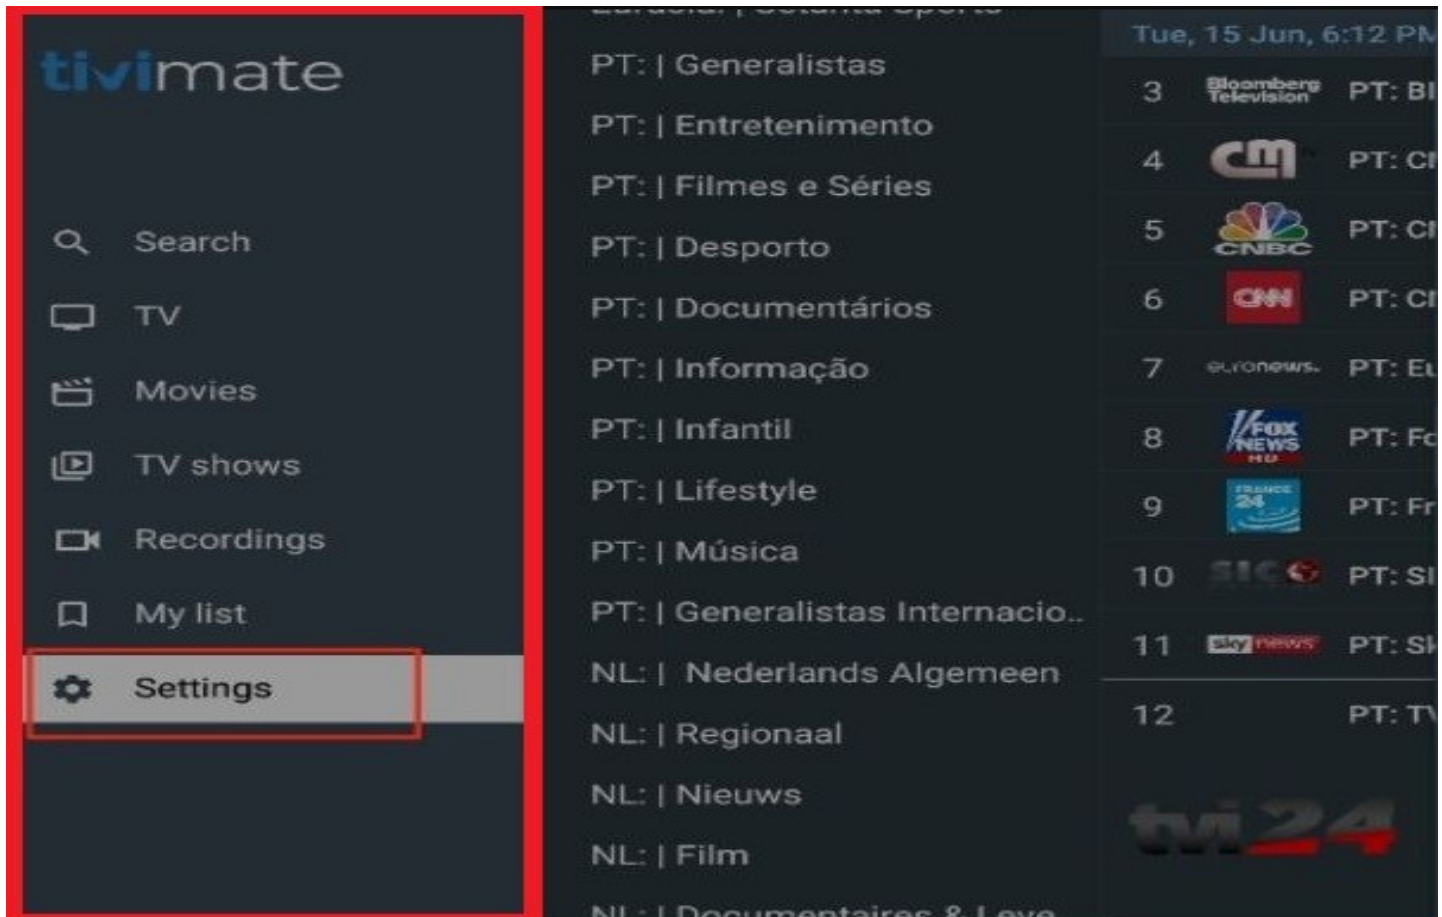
tivimate

Search
TV
Movies
TV shows
Recordings
My list
Settings

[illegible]
PT: | Generalistas
PT: | Entretenimento
PT: | Filmes e Séries
PT: | Desporto
PT: | Documentários
PT: | Informação
PT: | Infantil
PT: | Lifestyle
PT: | Música
PT: | Generalistas Internacio..
NL: | Nederlands Algemeen
NL: | Regionaal
NL: | Nieuws
NL: | Film
NL: | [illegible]

Tue, 15 Jun, 6:12 PM

3 Bloomberg Television PT: Bl
4 CM PT: Cl
5 CNBC PT: Cl
6 CNN PT: Cl
7 euronews. PT: Eu
8 FOX NEWS HD PT: Fo
9 FRANCE 24 PT: Fr
10 SIC PT: SI
11 sky news PT: Sk
12 PT: T
tvi24